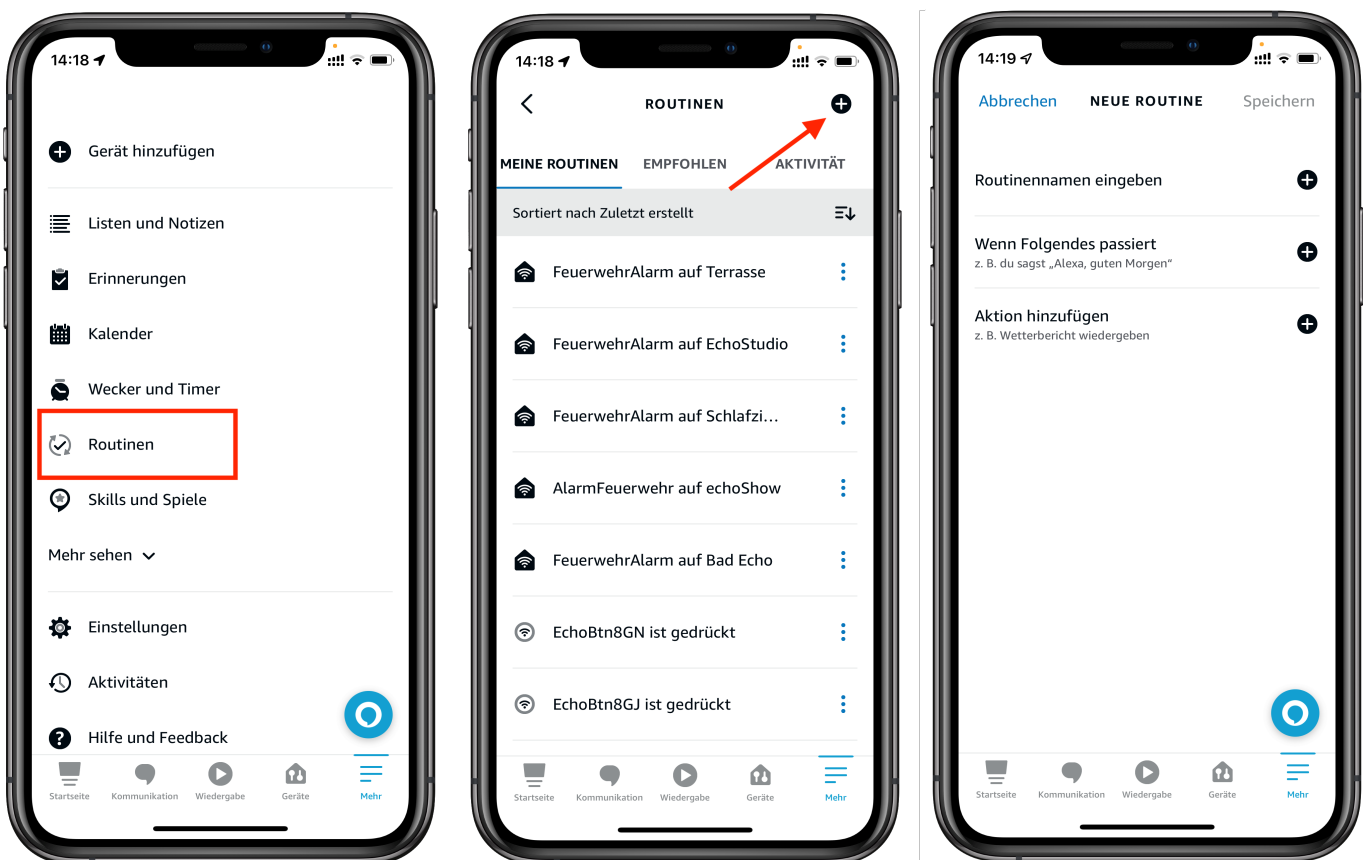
14:18

Gerät hinzufügen

Listen und Notizen

Erinnerungen

Kalender

Wecker und Timer

Routinen

Skills und Spiele

Mehr sehen

Einstellungen

Aktivitäten

Hilfe und Feedback

Startseite Kommunikation Wiedergabe Geräte Mehr

14:18

ROUTINEN

MEINE ROUTINEN EMPFOHLEN AKTIVITÄT

Sortiert nach Zuletzt erstellt

FeuerwehrAlarm auf Terrasse

FeuerwehrAlarm auf EchoStudio

FeuerwehrAlarm auf Schlafzi...

AlarmFeuerwehr auf echoShow

FeuerwehrAlarm auf Bad Echo

EchoBtn8GN ist gedrückt

EchoBtn8GJ ist gedrückt

Startseite Kommunikation Wiedergabe Geräte Mehr

14:19

Abbrechen NEUE ROUTINE Speichern

Routinennamen eingeben

Wenn Folgendes passiert
z. B. du sagst „Alexa, guten Morgen"

Aktion hinzufügen
z. B. Wetterbericht wiedergeben

Startseite Kommunikation Wiedergabe Geräte Mehr